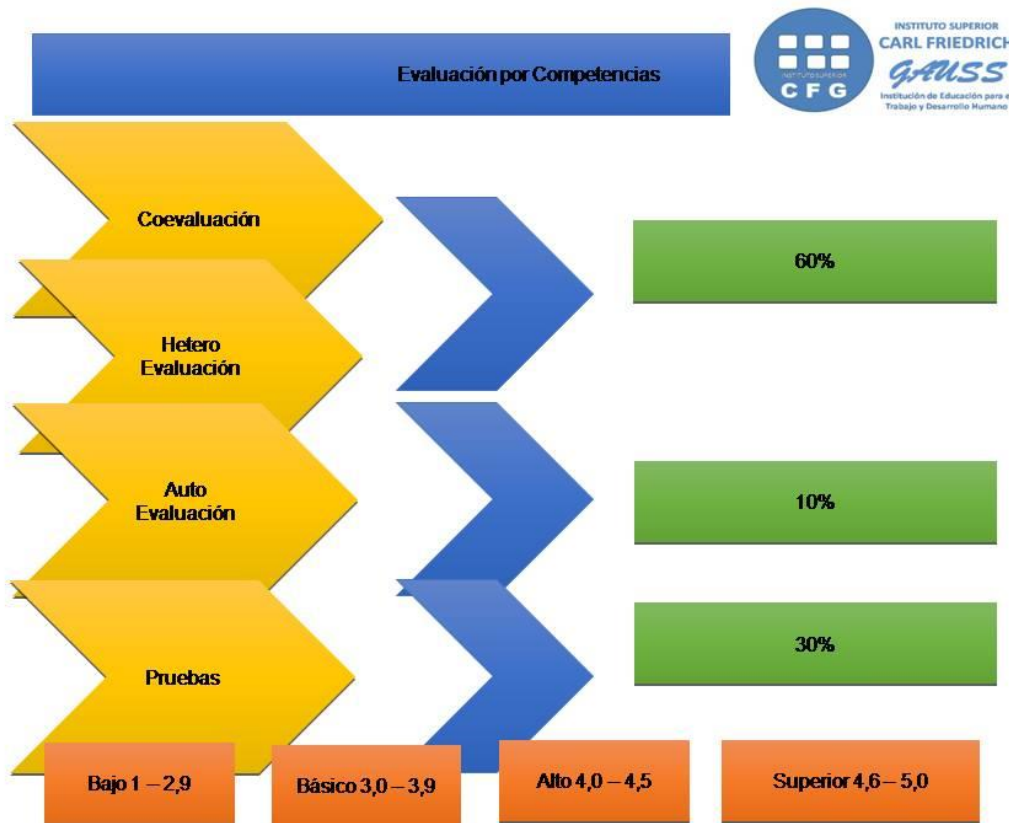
Evaluación por Competencias

INSTITUTO SUPERIOR
CFG
CARL FRIEDRICH
GAUSS
Institución de Educación para el
Trabajo y Desarrollo Humano

Coevaluación

Hetero Evaluación

60%

Auto Evaluación

10%

Pruebas

30%

Bajo 1 – 2,9

Básico 3,0 – 3,9

Alto 4,0 – 4,5

Superior 4,6 – 5,0